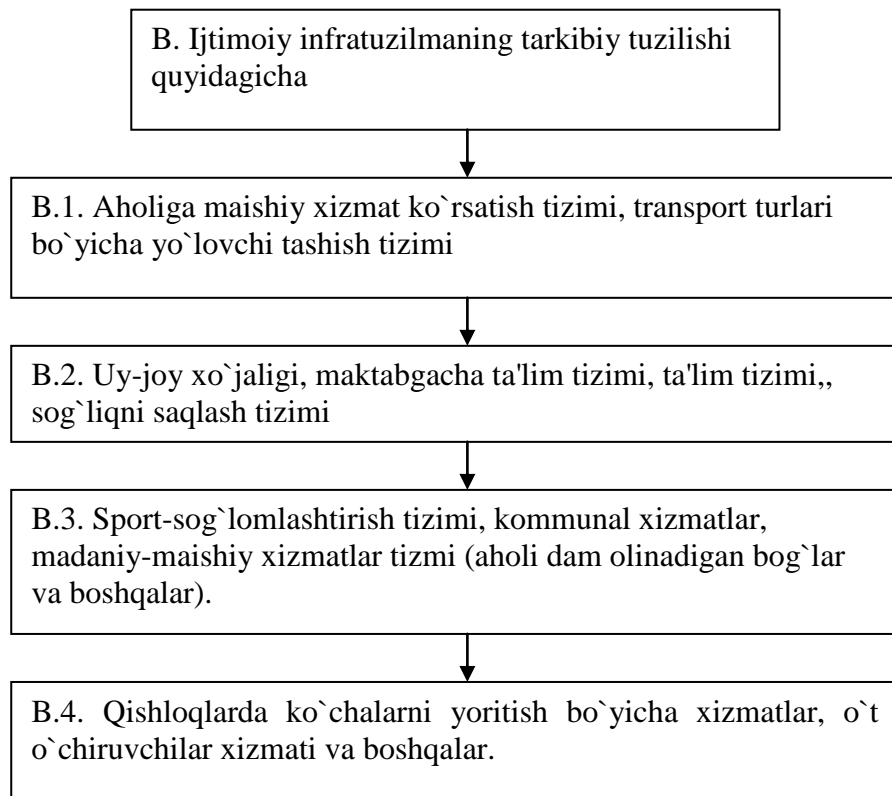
B. Ijtimoiy infratuzilmaning tarkibiy tuzilishi quyidagicha

B.1. Aholiga maishiy xizmat ko`rsatish tizimi, transport turlari bo`yicha yo`lovchi tashish tizimi

B.2. Uy-joy xo`jaligi, maktabgacha ta'lim tizimi, ta'lim tizimi,, sog`liqni saqlash tizimi

B.3. Sport-sog`lomlashtirish tizimi, kommunal xizmatlar, madaniy-maishiy xizmatlar tizmi (aholi dam olinadigan bog`lar va boshqalar).

B.4. Qishloqlarda ko`chalarni yoritish bo`yicha xizmatlar, o`t o`chiruvchilar xizmati va boshqalar.